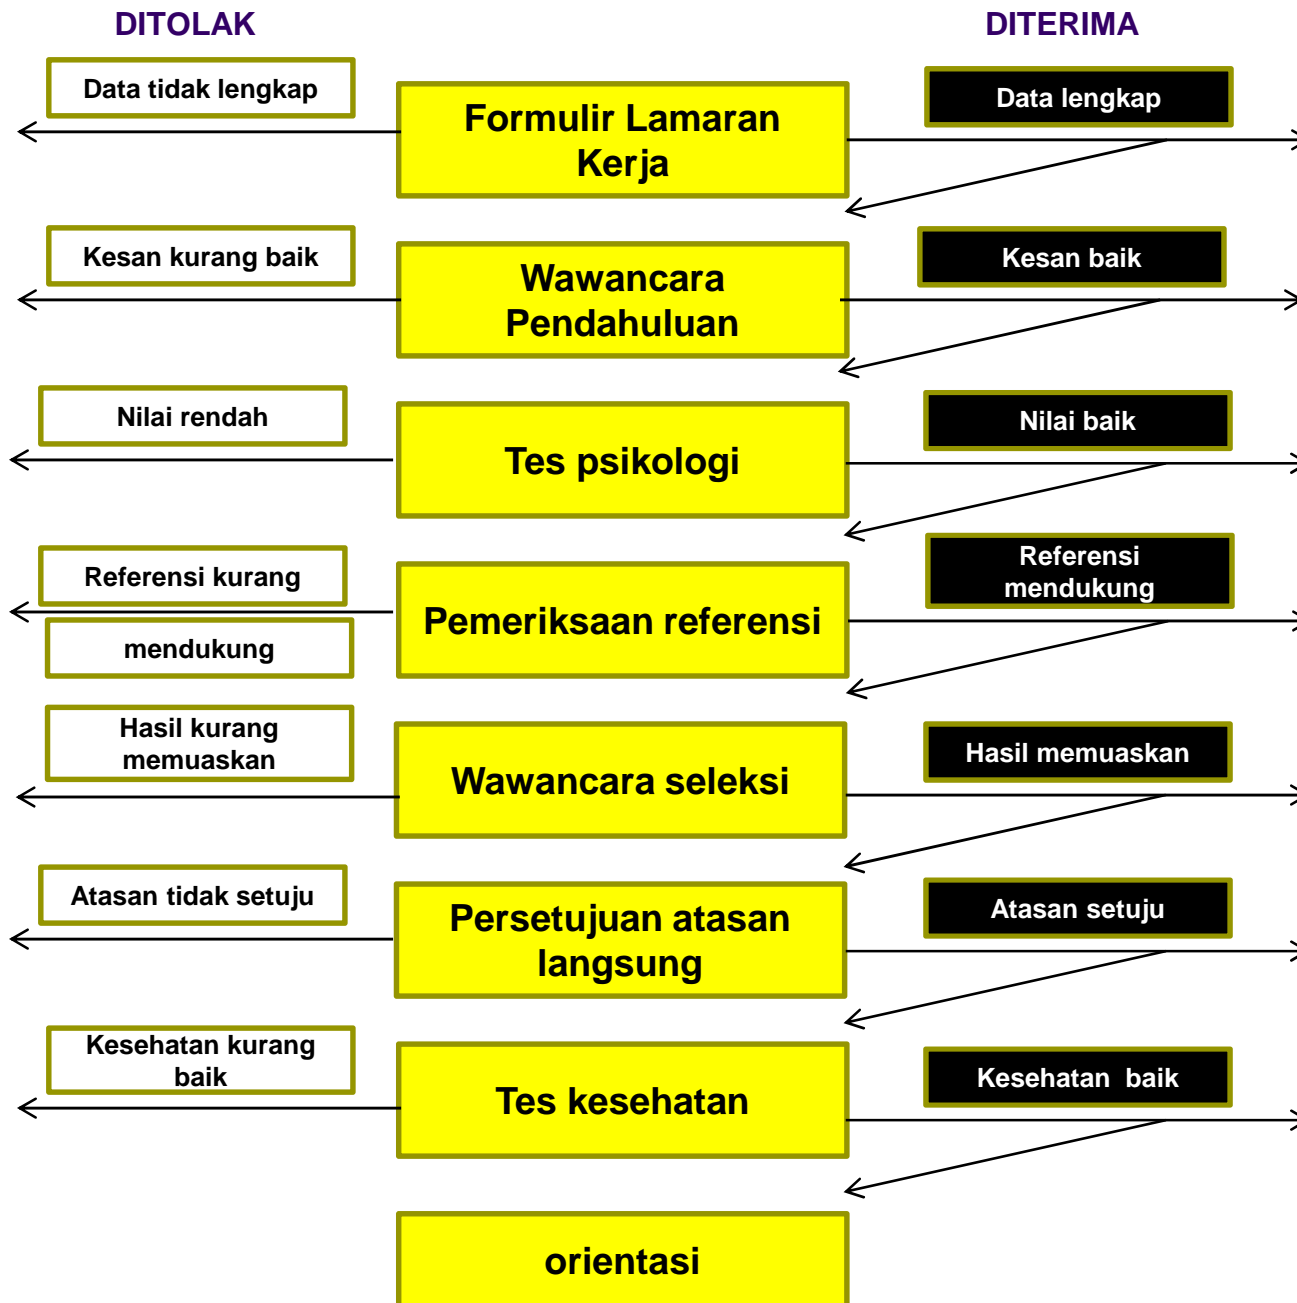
DITOLAK

DITERIMA

Data tidak lengkap

Formulir Lamaran Kerja

Data lengkap

Kesan kurang baik

Wawancara Pendahuluan

Kesan baik

Nilai rendah

Tes psikologi

Nilai baik

Referensi kurang

mendukung

Pemeriksaan referensi

Referensi mendukung

Hasil kurang memuaskan

Wawancara seleksi

Hasil memuaskan

Atasan tidak setuju

Persetujuan atasan langsung

Atasan setuju

Kesehatan kurang baik

Tes kesehatan

Kesehatan baik

orientasi